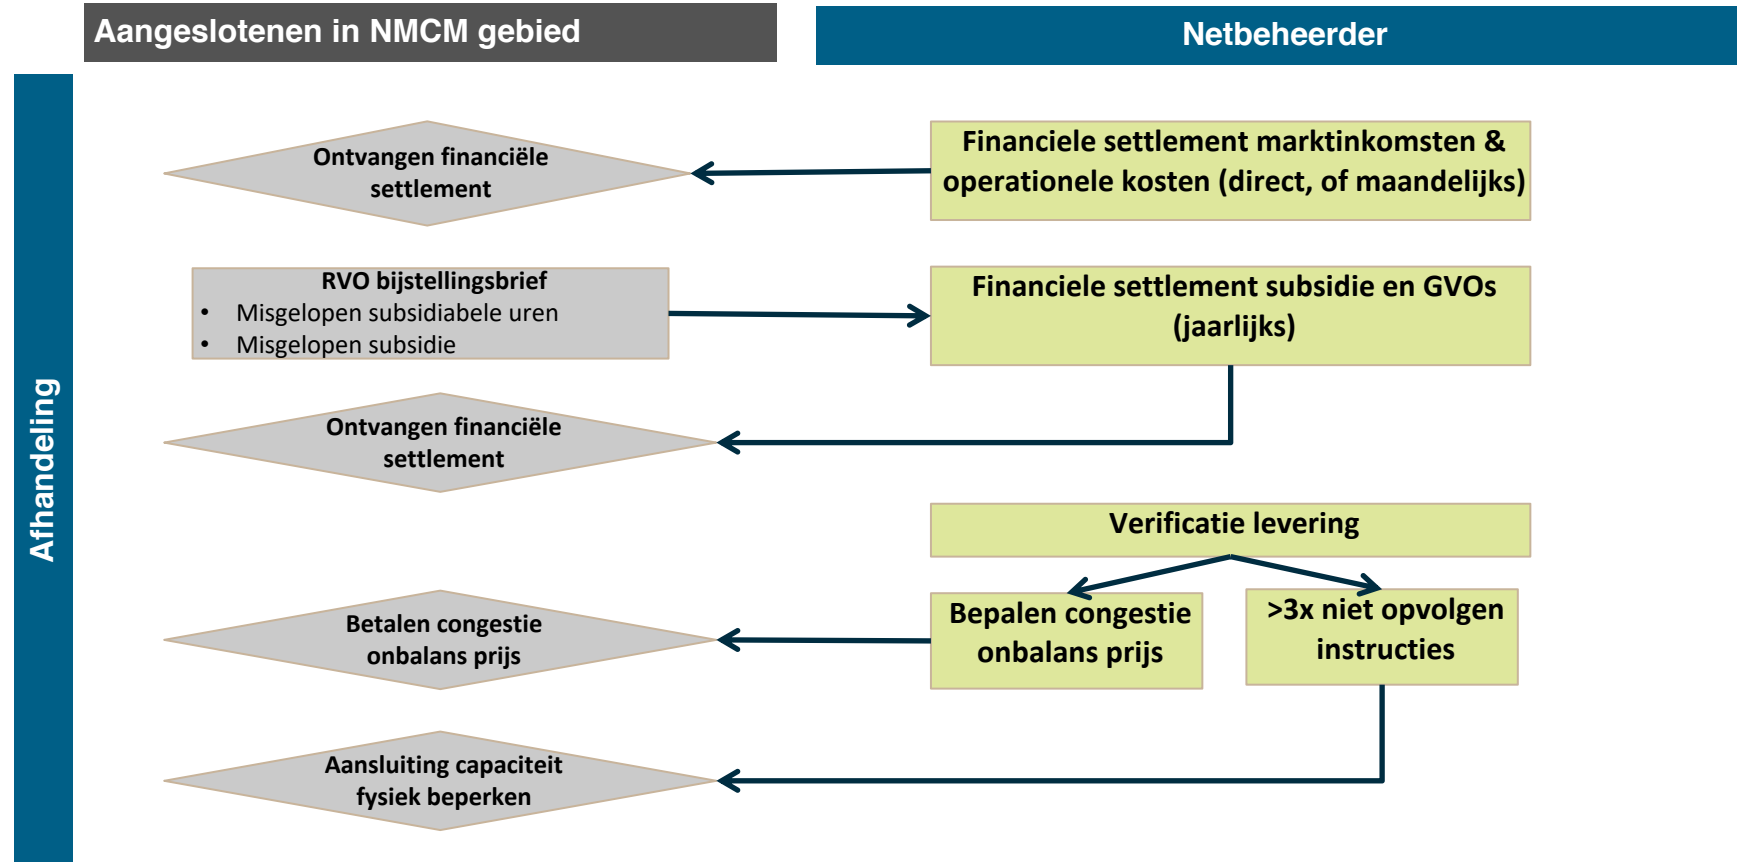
Aangeslotenen in NMCM gebied

Netbeheerder

Afhandeling

Ontvangen financiële settlement

Financiele settlement marktinkomsten & operationele kosten (direct, of maandelijks)

RVO bijstellingsbrief
• Misgelopen subsidiabele uren
• Misgelopen subsidie

Financiele settlement subsidie en GVOs (jaarlijks)

Ontvangen financiële settlement

Verificatie levering

Betalen congestie onbalans prijs

Bepalen congestie onbalans prijs

>3x niet opvolgen instructies

Aansluiting capaciteit fysiek beperken